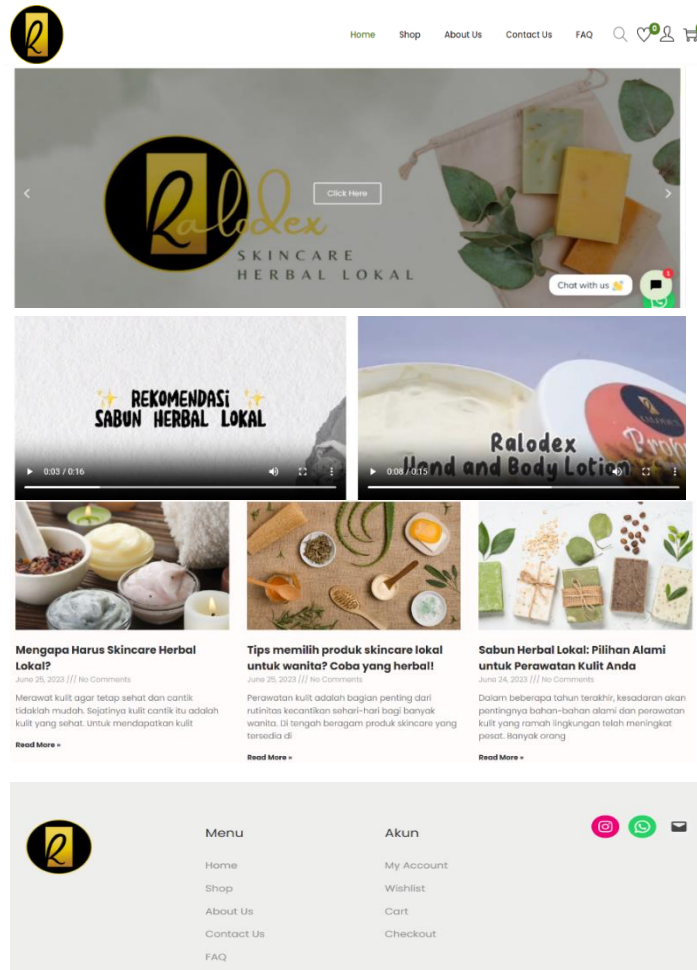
Home Shop About Us Contact Us FAQ

0

Ralodex
SKINCARE
HERBAL LOKAL

Click Here

Chat with us 👋

1

✨ REKOMENDASI ✨
SABUN HERBAL LOKAL

0:03 / 0:16

Ralodex
Hand and Body Lotion

0:08 / 0:15

Mengapa Harus Skincare Herbal Lokal?

June 25, 2023 /// No Comments

Merawat kulit agar tetap sehat dan cantik tidaklah mudah. Sejatinya kulit cantik itu adalah kulit yang sehat. Untuk mendapatkan kulit

Read More »

Tips memilih produk skincare lokal untuk wanita? Coba yang herbal!

June 25, 2023 /// No Comments

Perawatan kulit adalah bagian penting dari rutinitas kecantikan sehari-hari bagi banyak wanita. Di tengah beragam produk skincare yang tersedia di

Read More »

Sabun Herbal Lokal: Pilihan Alami untuk Perawatan Kulit Anda

June 24, 2023 /// No Comments

Dalam beberapa tahun terakhir, kesadaran akan pentingnya bahan-bahan alami dan perawatan kulit yang ramah lingkungan telah meningkat pesat. Banyak orang

Read More »

Menu
Home
Shop
About Us
Contact Us
FAQ

Akun
My Account
Wishlist
Cart
Checkout